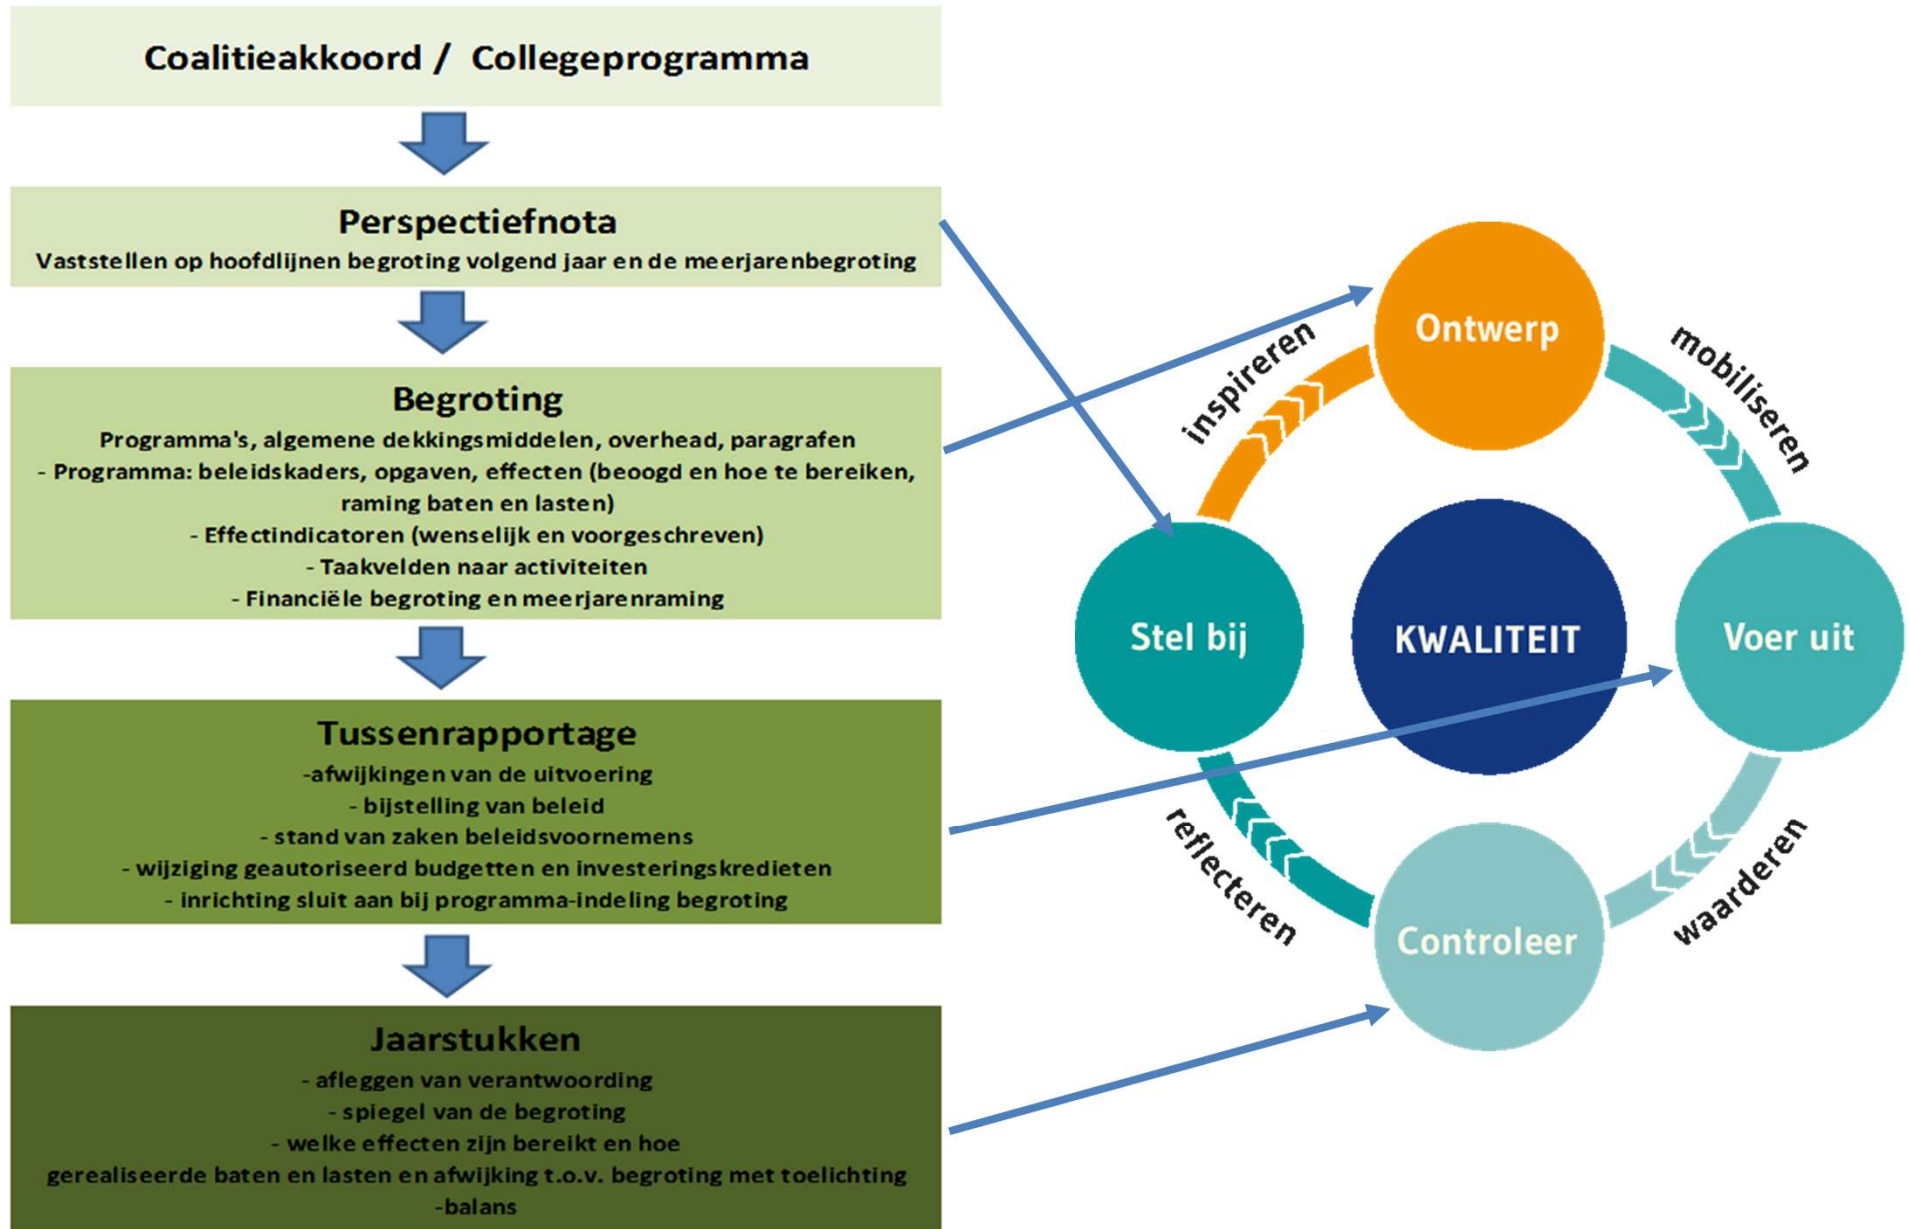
Coalitieakkoord / Collegeprogramma

Perspectiefnota
Vaststellen op hoofdlijnen begroting volgend jaar en de meerjarenbegroting

Begroting
Programma's, algemene dekkingsmiddelen, overhead, paragrafen
- Programma: beleidskaders, opgaven, effecten (beoogd en hoe te bereiken, raming baten en lasten)
- Effectindicatoren (wenselijk en voorgeschreven)
- Taakvelden naar activiteiten
- Financiële begroting en meerjarenraming

Tussenrapportage
-afwijkingen van de uitvoering
- bijstelling van beleid
- stand van zaken beleidsvoornemens
- wijziging geautoriseerd budgetten en investeringskredieten
- inrichting sluit aan bij programma-indeling begroting

Jaarstukken
- afleggen van verantwoording
- spiegel van de begroting
- welke effecten zijn bereikt en hoe
gerealiseerde baten en lasten en afwijking t.o.v. begroting met toelichting
-balans

Ontwerp
mobiliseren
Voer uit
waarderen
Controleer
reflecteren
Stel bij
inspireren
KWALITEIT